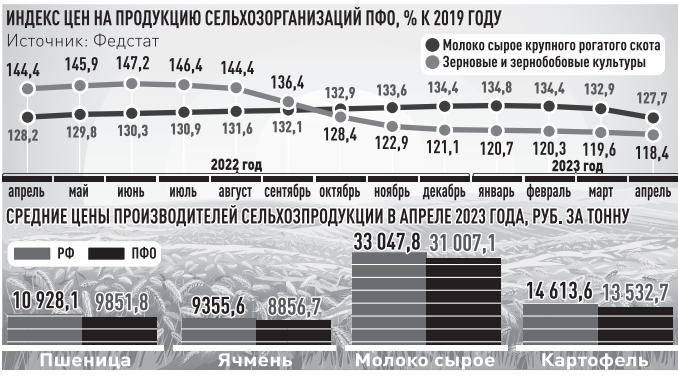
ИНДЕКС ЦЕН НА ПРОДУКЦИЮ СЕЛЬХОЗОРГАНИЗАЦИЙ ПФО, % К 2019 ГОДУ

Источник: Федстат

Молоко сырое крупного рогатого скота
Зерновые и зернобобовые культуры

144,4 145,9 147,2 146,4 144,4 136,4 132,9 133,6 134,4 134,8 134,4 132,9 127,7

128,2 129,8 130,3 130,9 131,6 132,1 128,4 122,9 121,1 120,7 120,3 119,6 118,4

2022 год
2023 год

апрель май июнь июль август сентябрь октябрь ноябрь декабрь январь февраль март апрель

СРЕДНИЕ ЦЕНЫ ПРОИЗВОДИТЕЛЕЙ СЕЛЬХОЗПРОДУКЦИИ В АПРЕЛЕ 2023 ГОДА, РУБ. ЗА ТОННУ

РФ ПФО

10 928,1 9851,8
Пшеница

9355,6 8856,7
Ячмень

33 047,8 31 007,1
Молоко сырое

14 613,6 13 532,7
Картофель